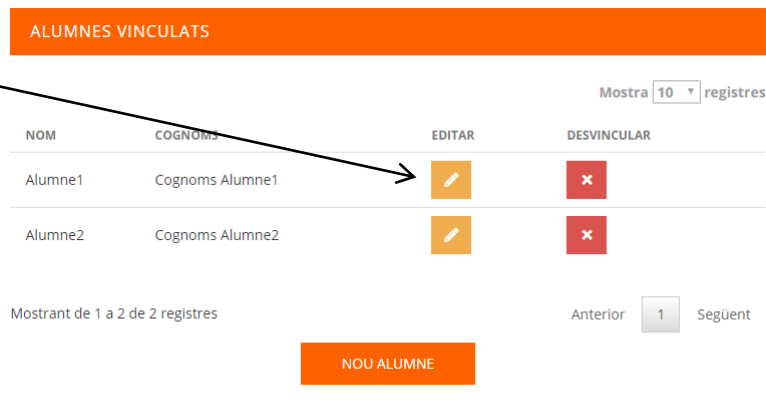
ALUMNES VINCULATS

Mostra 10 registres

| NOM | COGNOMS | EDITAR | DESVINCULAR |
|---|---|---|---|
| Alumne1 | Cognoms Alumne1 | | |
| Alumne2 | Cognoms Alumne2 | | |

Mostrant de 1 a 2 de 2 registres

Anterior 1 Següent

NOU ALUMNE